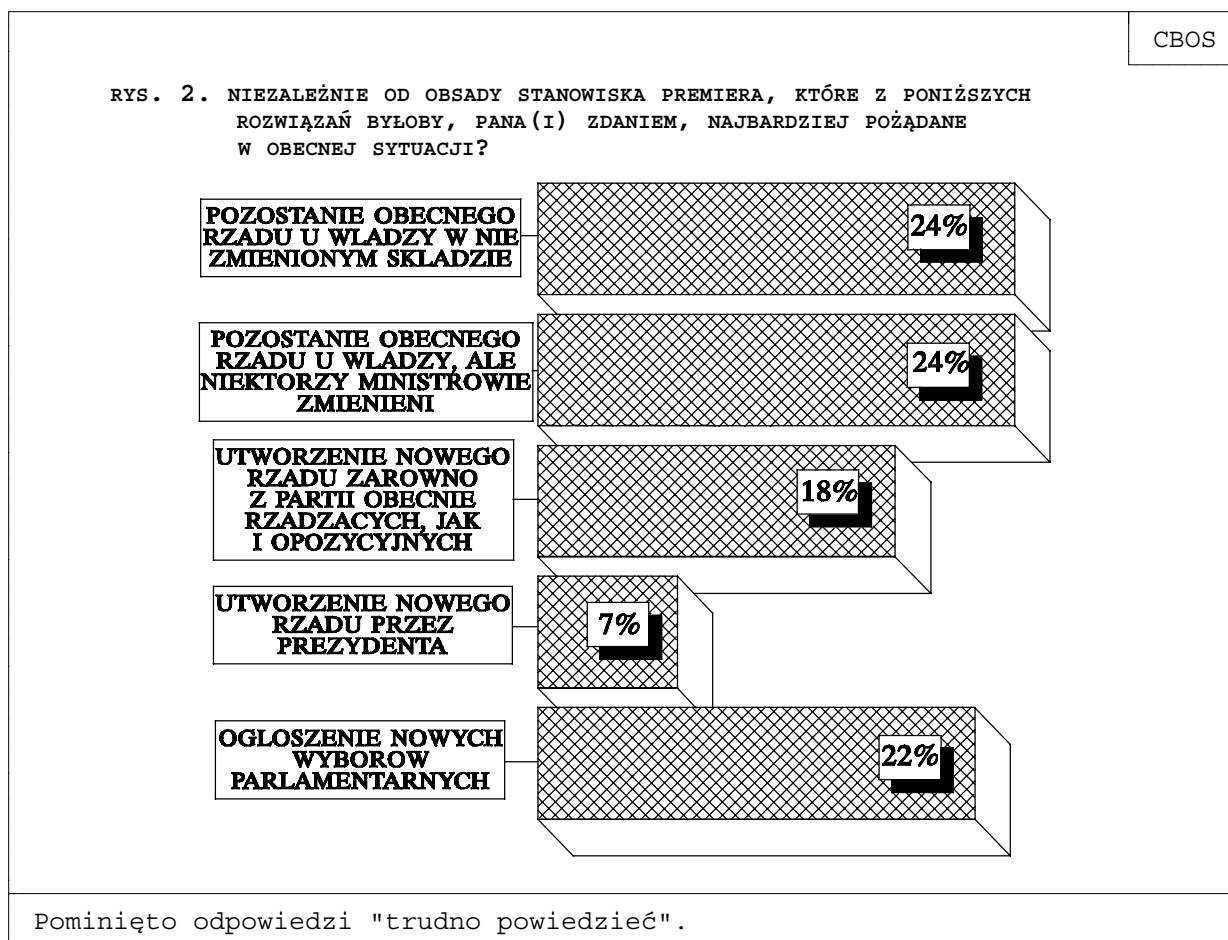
CBOS

RYS. 2. NIEZALEŻNIE OD OBSADY STANOWISKA PREMIERA, KTÓRE Z PONIŻSZYCH ROZWIĄZAŃ BYŁOBY, PANA(I) ZDANIEM, NAJBARDZIEJ POŻĄDANE W OBECNEJ SYTUACJI?

POZOSTANIE OBECNEGO RZADU U WLADZY W NIE ZMIENIONYM SKLADZIE

24%

POZOSTANIE OBECNEGO RZADU U WLADZY, ALE NIEKTORZY MINISTROWIE ZMIENIENI

24%

UTWORZENIE NOWEGO RZADU ZAROWNO Z PARTII OBECNIE RZADZACYCH, JAK I OPOZYCYJNYCH

18%

UTWORZENIE NOWEGO RZADU PRZEZ PREZYDENTA

7%

OGLOSZENIE NOWYCH WYBOROW PARLAMENTARNYCH

22%

Pominięto odpowiedzi "trudno powiedzieć".